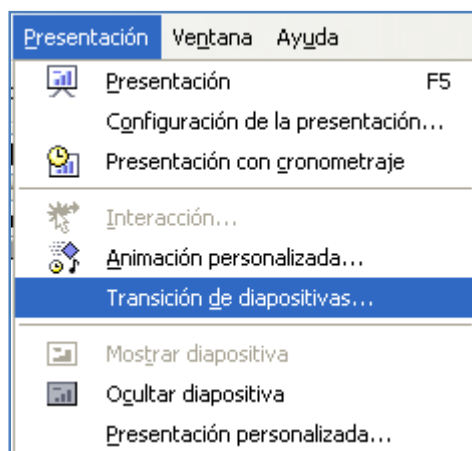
Presentación Ventana Ayuda

Presentación F5
Configuración de la presentación...
Presentación con cronometraje
Interacción...
Animación personalizada...
Transición de diapositivas...
Mostrar diapositiva
Ocultar diapositiva
Presentación personalizada...